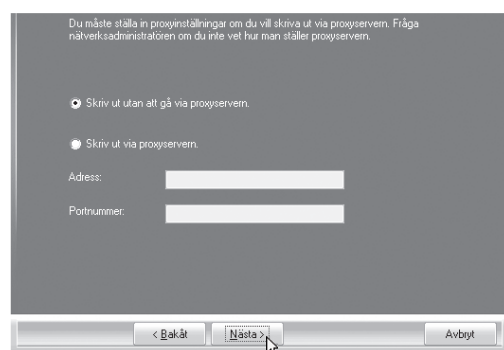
Du måste ställa in proxyinställningar om du vill skriva ut via proxyservern. Fråga nätverksadministratören om du inte vet hur man ställer proxyservern.

Skriv ut utan att gå via proxyservern.

Skriv ut via proxyservern.

Adress:

Portnummer:

< Bakåt

Nästa >

Avbryt